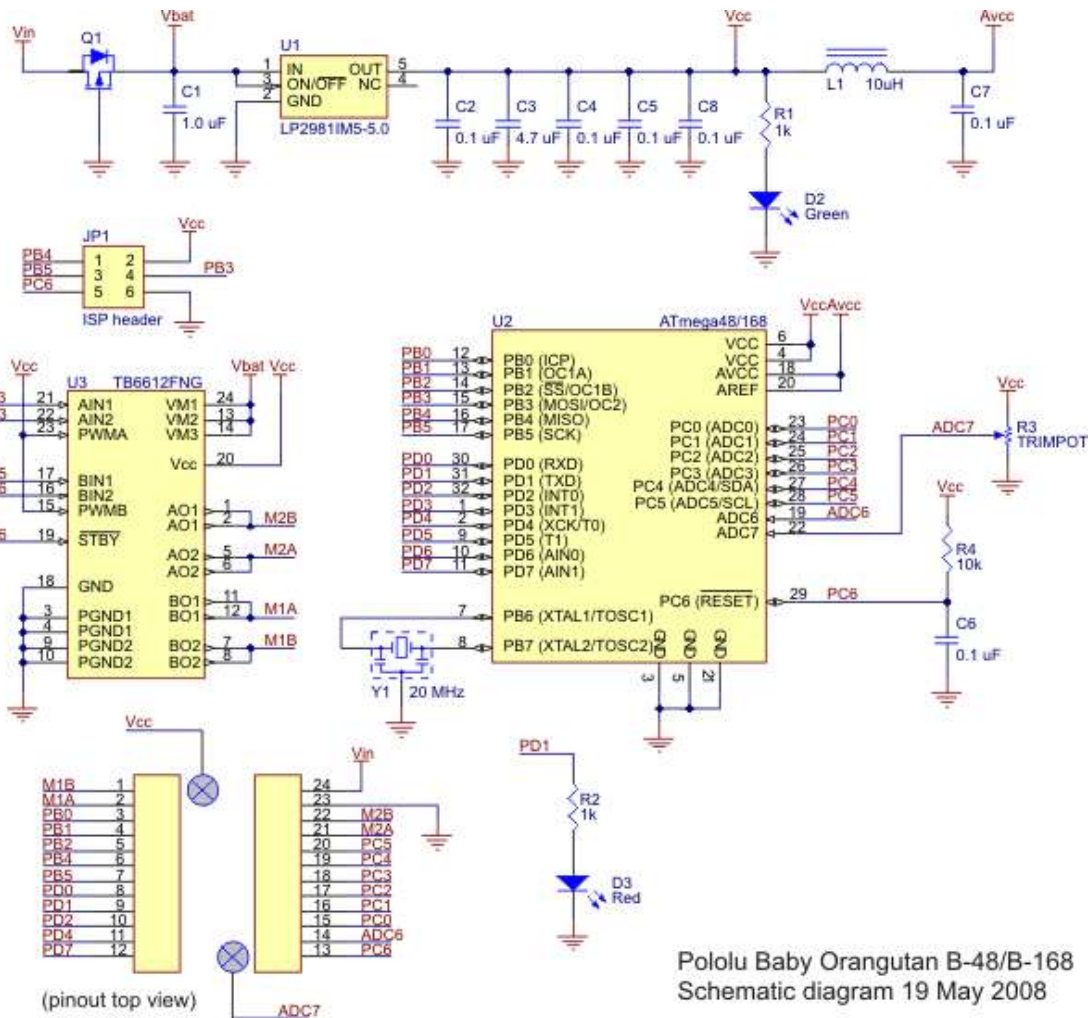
Vin
Q1
Vbat
C1
1.0 uF
U1
1 IN
3 ON/$\overline{OFF}$
2 GND
OUT 5
NC 4
LP2981IM5-5.0
C2 0.1 uF
C3 4.7 uF
C4 0.1 uF
C5 0.1 uF
C8 0.1 uF
Vcc
R1 1k
D2 Green
L1 10uH
Avcc
C7 0.1 uF

JP1
Vcc
PB4 1 2
PB5 3 4 PB3
PC6 5 6
ISP header

Vcc
U3 TB6612FNG
21 AIN1
22 AIN2
23 PWMA
17 BIN1
16 BIN2
15 PWMB
19 $\overline{STBY}$
18 GND
3 PGND1
4 PGND1
9 PGND2
10 PGND2
Vbat Vcc
VM1 24
VM2 13
VM3 14
Vcc 20
AO1 1
AO1 2 M2B
AO2 5 M2A
AO2 6
BO1 11
BO1 12 M1A
BO2 7 M1B
BO2 8

U2 ATmega48/168
VccAvcc
PB0 12 PB0 (ICP)
PB1 13 PB1 (OC1A)
PB2 14 PB2 ($\overline{SS}$/OC1B)
PB3 15 PB3 (MOSI/OC2)
PB4 16 PB4 (MISO)
PB5 17 PB5 (SCK)
PD0 30 PD0 (RXD)
PD1 31 PD1 (TXD)
PD2 32 PD2 (INT0)
PD3 1 PD3 (INT1)
PD4 2 PD4 (XCK/T0)
PD5 9 PD5 (T1)
PD6 10 PD6 (AIN0)
PD7 11 PD7 (AIN1)
7 PB6 (XTAL1/TOSC1)
8 PB7 (XTAL2/TOSC2)
VCC 6
VCC 4
AVCC 18
AREF 20
PC0 (ADC0) 23 PC0
PC1 (ADC1) 24 PC1
PC2 (ADC2) 25 PC2
PC3 (ADC3) 26 PC3
PC4 (ADC4/SDA) 27 PC4
PC5 (ADC5/SCL) 28 PC5
ADC6 19 ADC6
ADC7 22
PC6 ($\overline{RESET}$) 29 PC6
GND GND GND
3 5 21
Y1 20 MHz
ADC7
Vcc
R3 TRIMPOT
Vcc
R4 10k
C6 0.1 uF

PD1
R2 1k
D3 Red

Vcc
M1B 1
M1A 2
PB0 3
PB1 4
PB2 5
PB4 6
PB5 7
PD0 8
PD1 9
PD2 10
PD4 11
PD7 12
Vin
24
23
22 M2B
21 M2A
20 PC5
19 PC4
18 PC3
17 PC2
16 PC1
15 PC0
14 ADC6
13 PC6
(pinout top view)
ADC7

Pololu Baby Orangutan B-48/B-168
Schematic diagram 19 May 2008